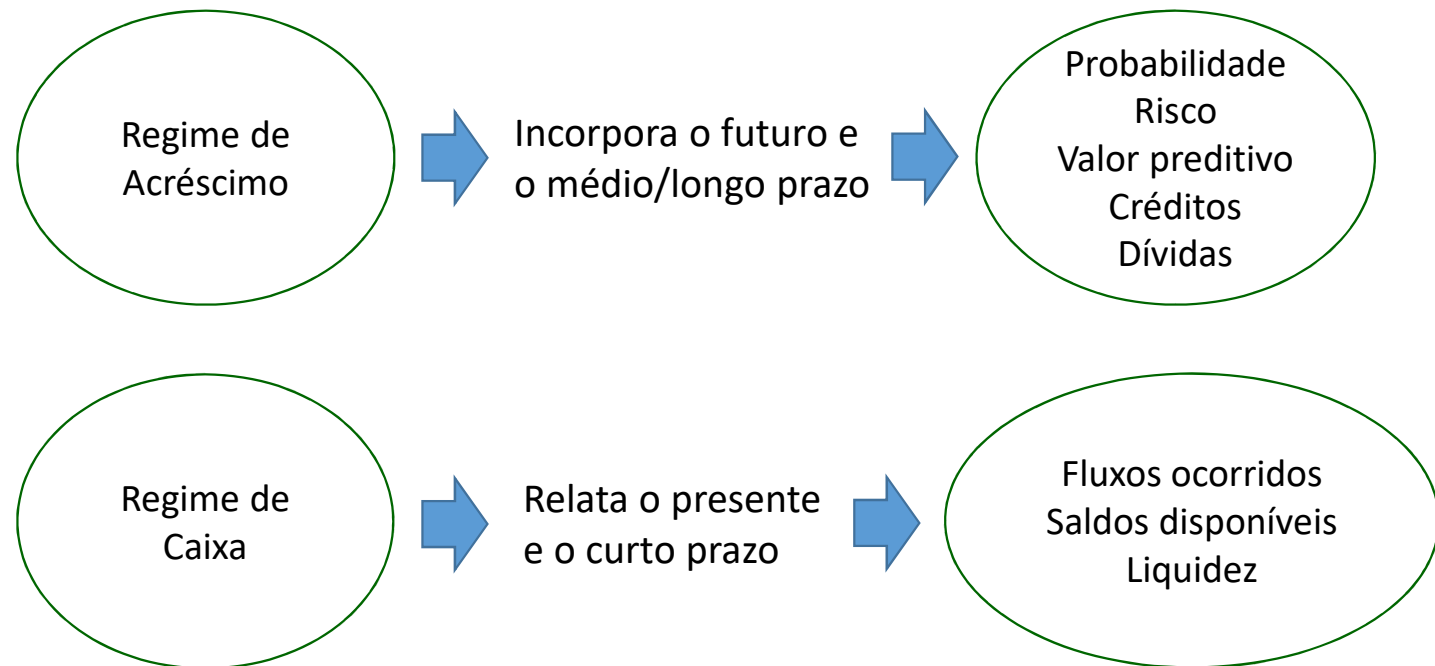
Regime de Acréscimo

Incorpora o futuro e o médio/longo prazo

Probabilidade
Risco
Valor preditivo
Créditos
Dívidas

Regime de Caixa

Relata o presente e o curto prazo

Fluxos ocorridos
Saldos disponíveis
Liquidez